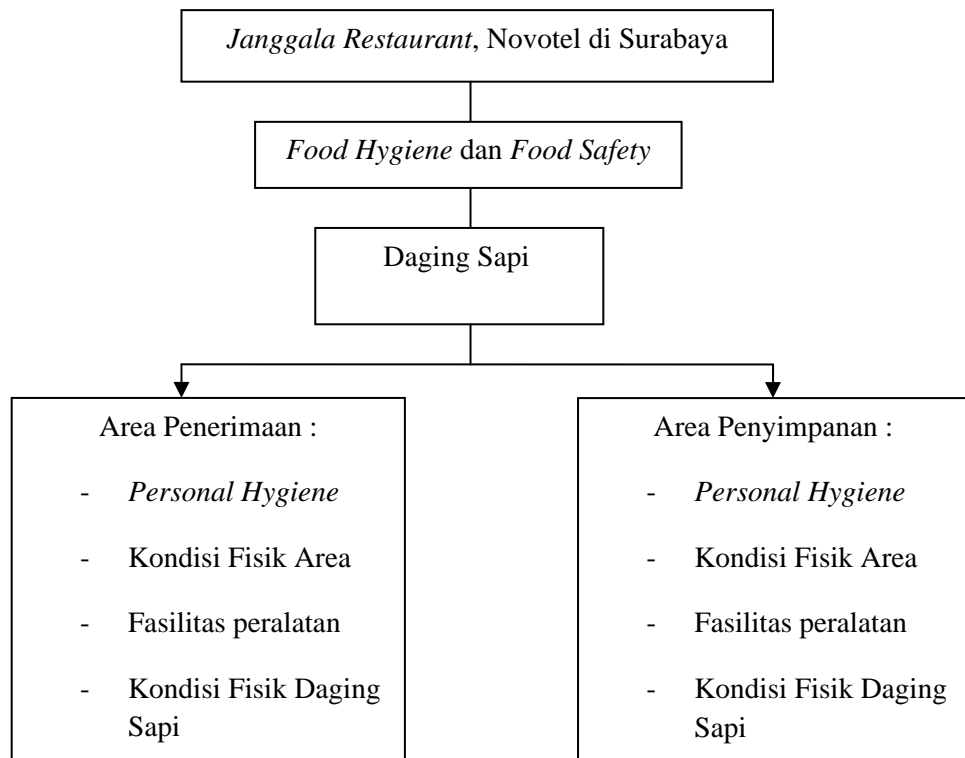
Janggala Restaurant, Novotel di Surabaya

Food Hygiene dan Food Safety

Daging Sapi

Area Penerimaan :

- Personal Hygiene
- Kondisi Fisik Area
- Fasilitas peralatan
- Kondisi Fisik Daging Sapi

Area Penyimpanan :

- Personal Hygiene
- Kondisi Fisik Area
- Fasilitas peralatan
- Kondisi Fisik Daging Sapi